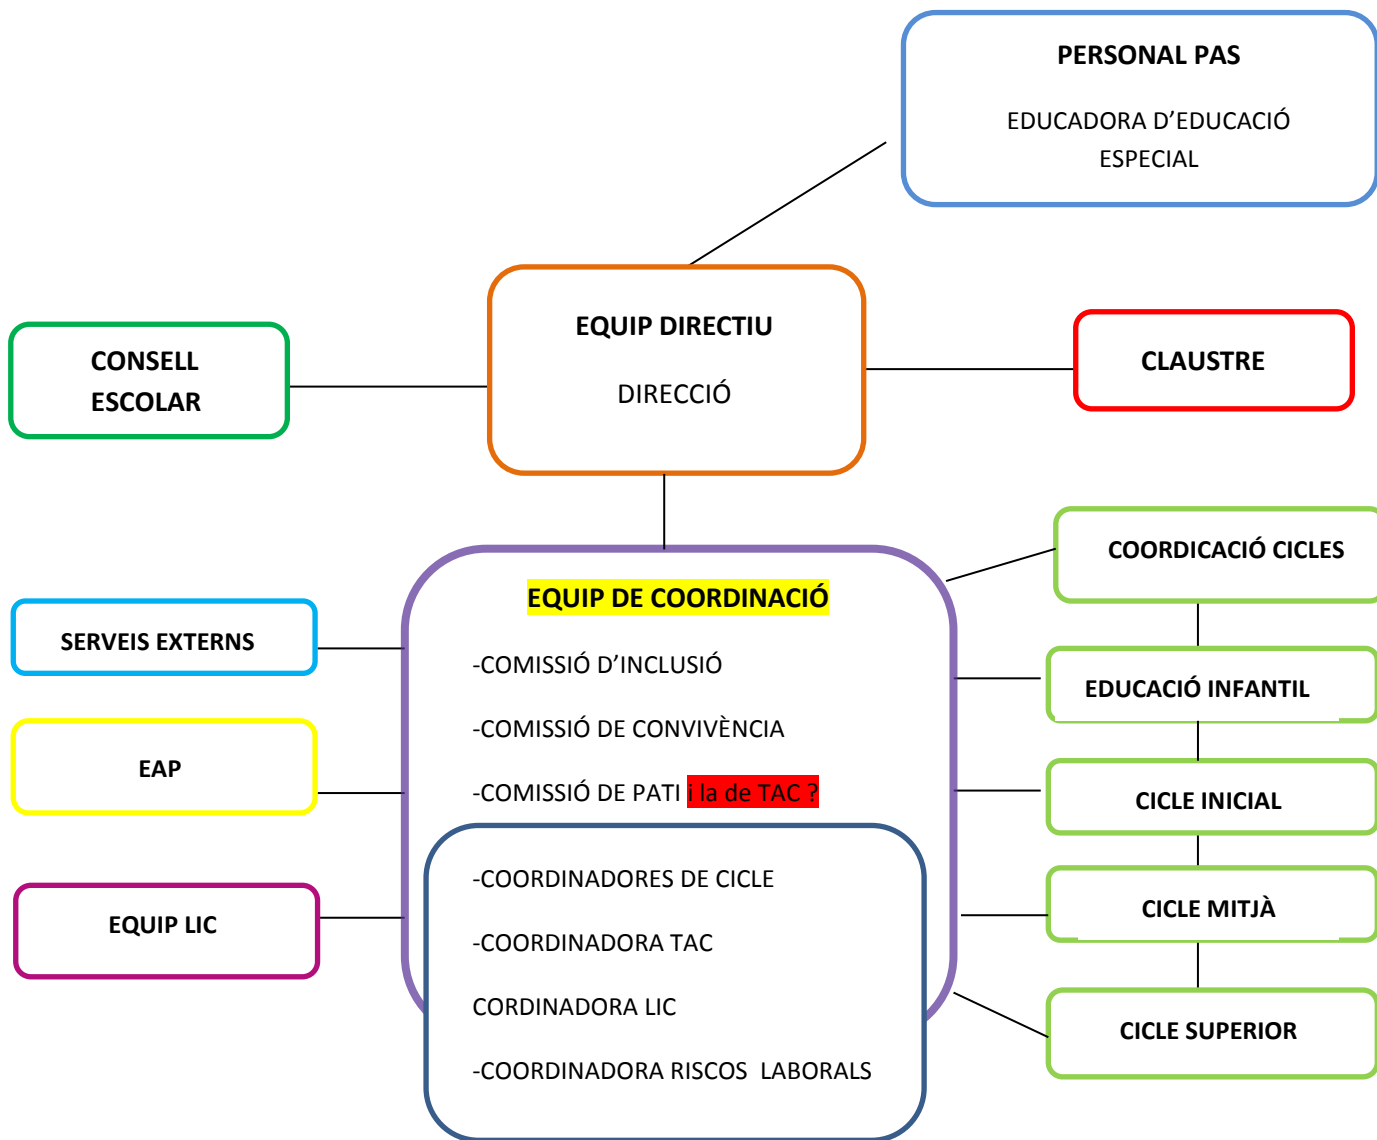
PERSONAL PAS

EDUCADORA D’EDUCACIÓ ESPECIAL

CONSELL ESCOLAR

EQUIP DIRECTIU

DIRECCIÓ

CLAUSTRE

EQUIP DE COORDINACIÓ

-COMISSIÓ D’INCLUSIÓ

-COMISSIÓ DE CONVIVÈNCIA

-COMISSIÓ DE PATI i la de TAC ?

-COORDINADORES DE CICLE

-COORDINADORA TAC

CORDINADORA LIC

-COORDINADORA RISCOS LABORALS

SERVEIS EXTERNS

EAP

EQUIP LIC

COORDICACIÓ CICLES

EDUCACIÓ INFANTIL

CICLE INICIAL

CICLE MITJÀ

CICLE SUPERIOR